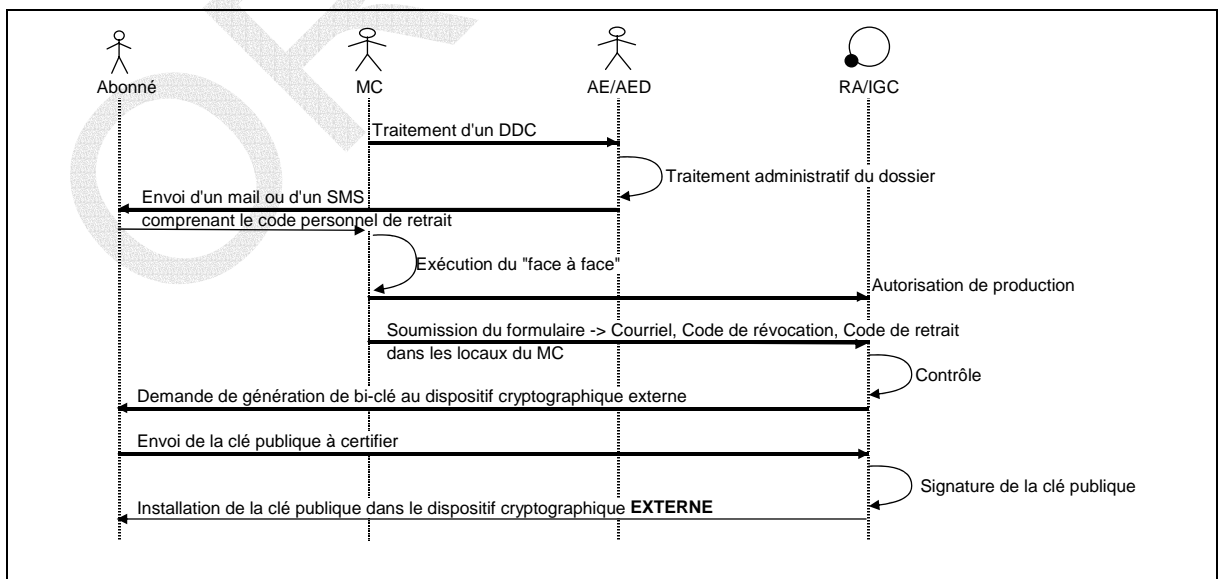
Abonné
MC
AE/AED
RA/IGC

Traitement d'un DDC

Traitement administratif du dossier

Envoi d'un mail ou d'un SMS comprenant le code personnel de retrait

Exécution du "face à face"

Autorisation de production

Soumission du formulaire -> Courriel, Code de révocation, Code de retrait dans les locaux du MC

Contrôle

Demande de génération de bi-clé au dispositif cryptographique externe

Envoi de la clé publique à certifier

Signature de la clé publique

Installation de la clé publique dans le dispositif cryptographique **EXTERNE**